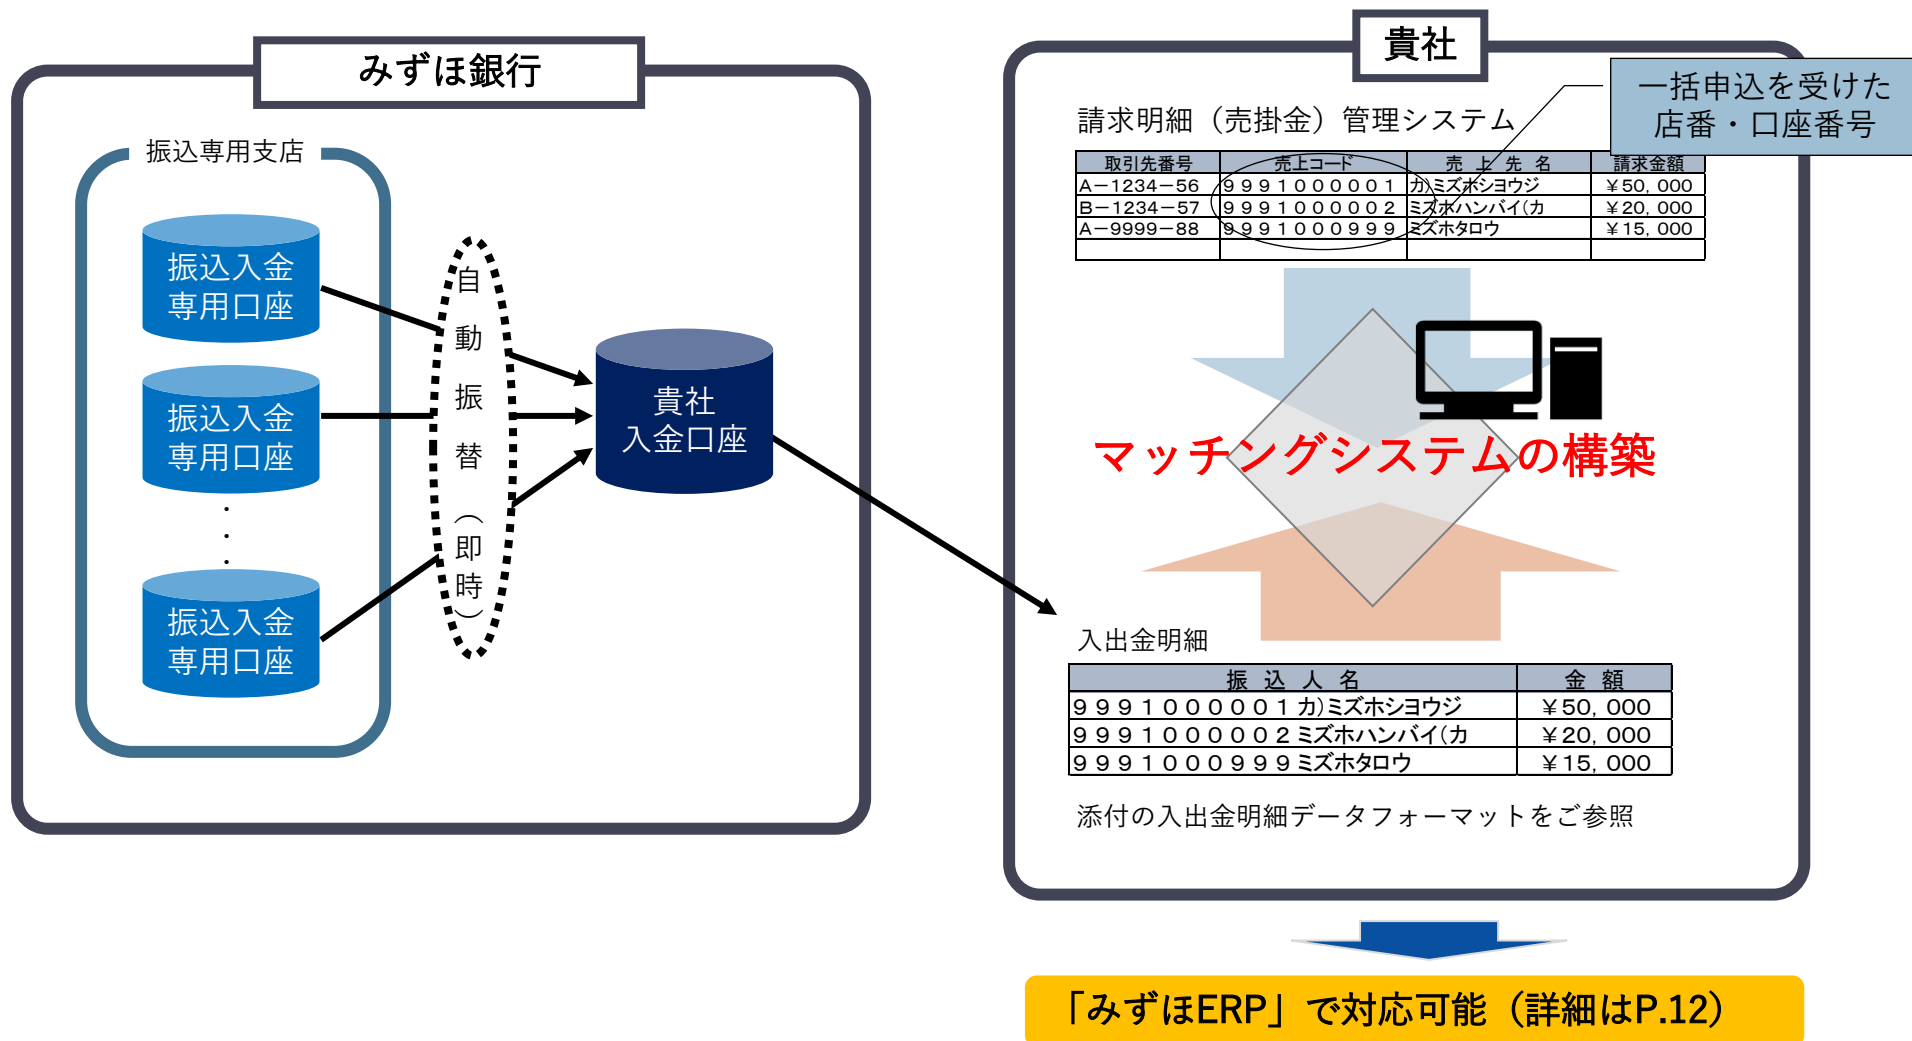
みずほ銀行

振込専用支店

振込入金専用口座

振込入金専用口座

・
・
・

振込入金専用口座

自動振替（即時）

貴社入金口座

貴社

一括申込を受けた店番・口座番号

請求明細（売掛金）管理システム

| 取引先番号 | 売上コード | 売上先名 | 請求金額 |
|---|---|---|---|
| A−1234−56 | ９９９１０００００１ | カ)ミズホショウジ | ￥50，000 |
| B−1234−57 | ９９９１０００００２ | ミズホハンバイ(カ | ￥20，000 |
| A−9999−88 | ９９９１０００９９９ | ミズホタロウ | ￥15，000 |
| | | | |

マッチングシステムの構築

入出金明細

| 振込人名 | 金額 |
|---|---|
| ９９９１０００００１カ)ミズホショウジ | ￥50，000 |
| ９９９１０００００２ミズホハンバイ(カ | ￥20，000 |
| ９９９１０００９９９ミズホタロウ | ￥15，000 |

添付の入出金明細データフォーマットをご参照

「みずほERP」で対応可能（詳細はP.12）